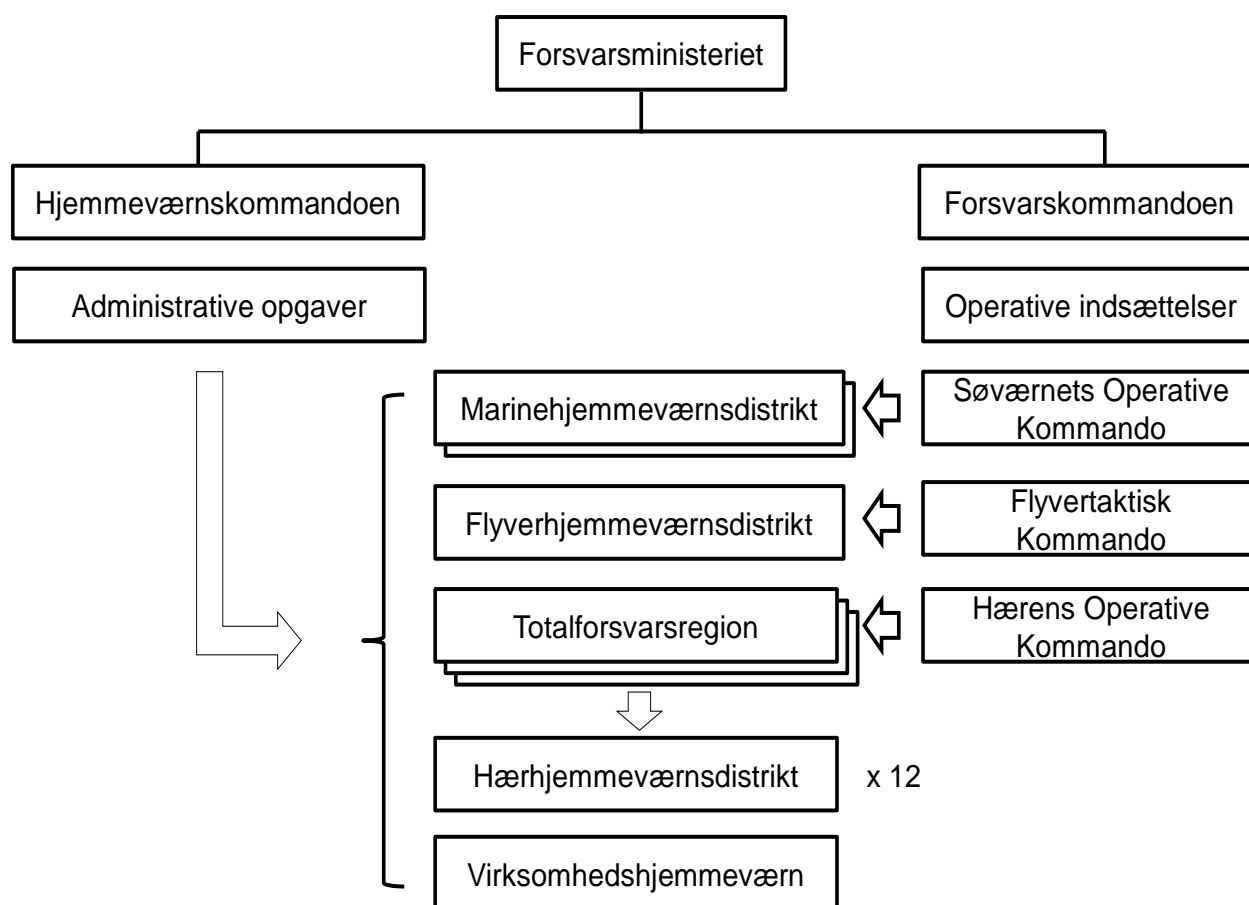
Forsvarsministeriet

Hjemmeværnskommandoen

Forsvarskommandoen

Administrative opgaver

Operative indsættelser

Marinehjemmeværnsdistrikt

Søværnets Operative Kommando

Flyverhjemmeværnsdistrikt

Flyvertaktisk Kommando

Totalforsvarsregion

Hærens Operative Kommando

Hærhjemmeværnsdistrikt

x 12

Virksomhedshjemmeværn